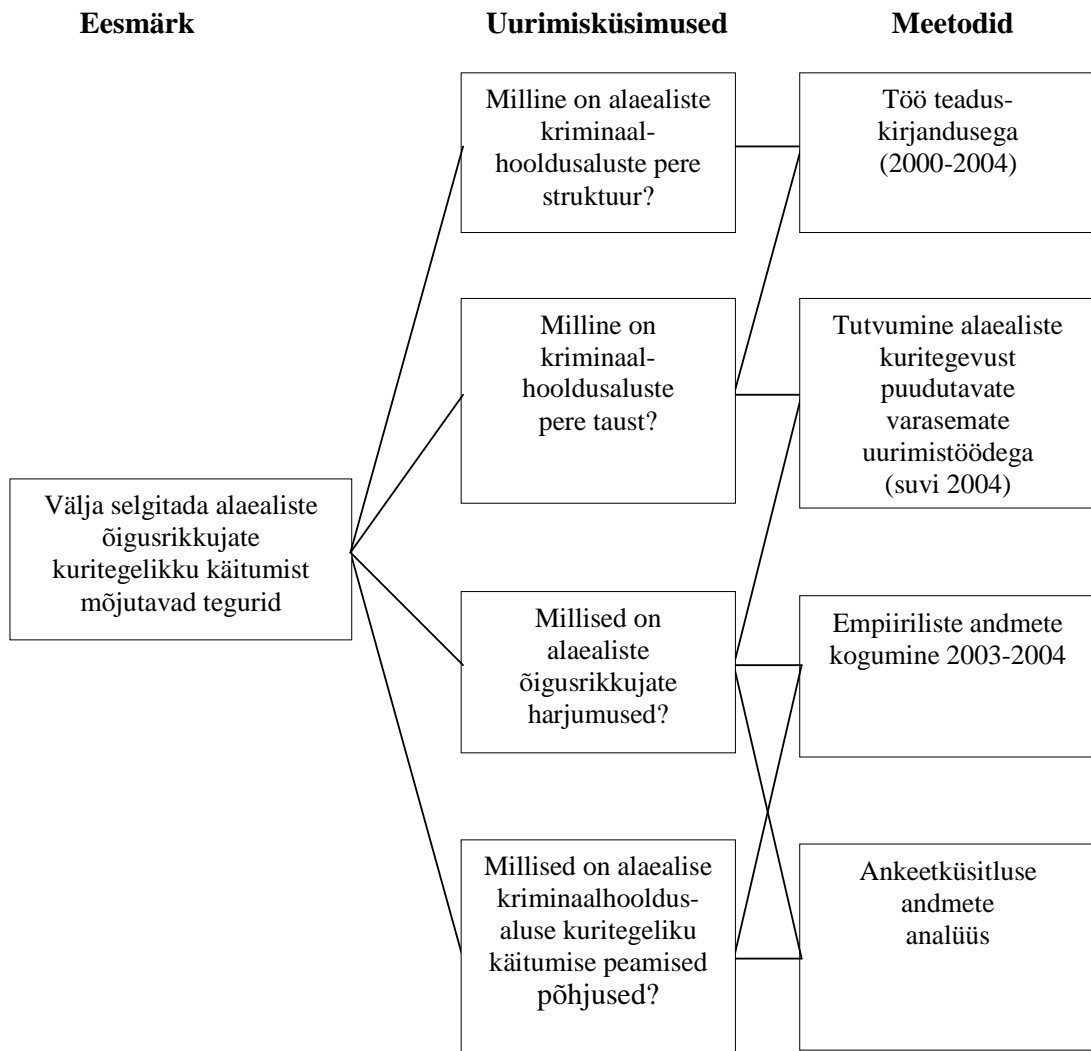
Eesmärk

Uurimisküsimused

Meetodid

Välja selgitada alaealiste õigusrikkujate kuritegelikku käitumist mõjutavad tegurid

Milline on alaealiste kriminaalhooldusaluste pere struktuur?

Milline on kriminaalhooldusaluste pere taust?

Millised on alaealiste õigusrikkujate harjumused?

Millised on alaealise kriminaalhooldusaluse kuritegeliku käitumise peamised põhjused?

Töö teaduskirjandusega (2000-2004)

Tutvumine alaealiste kuritegevust puudutavate varasemate uurimistöödega (suvi 2004)

Empiiriliste andmete kogumine 2003-2004

Ankeetküsitluse andmete analüüs